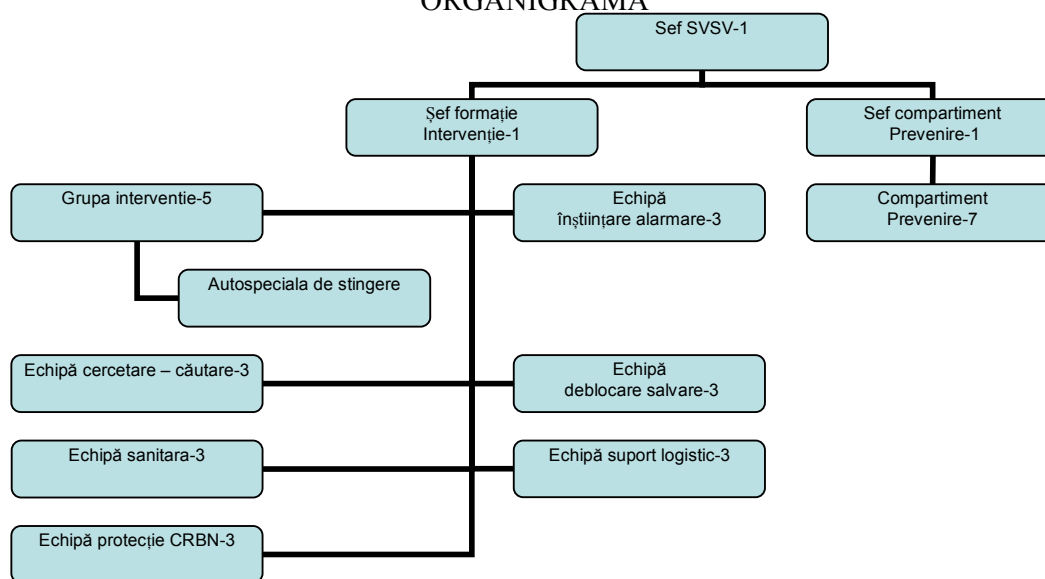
ORGANIGRAMA

Sef SVSV-1

Şef formaţie Intervenţie-1

Sef compartiment Prevenire-1

Grupa interventie-5

Echipă înştiinţare alarmare-3

Compartiment Prevenire-7

Autospeciala de stingere

Echipă cercetare – căutare-3

Echipă deblocare salvare-3

Echipă sanitara-3

Echipă suport logistic-3

Echipă protecţie CRBN-3